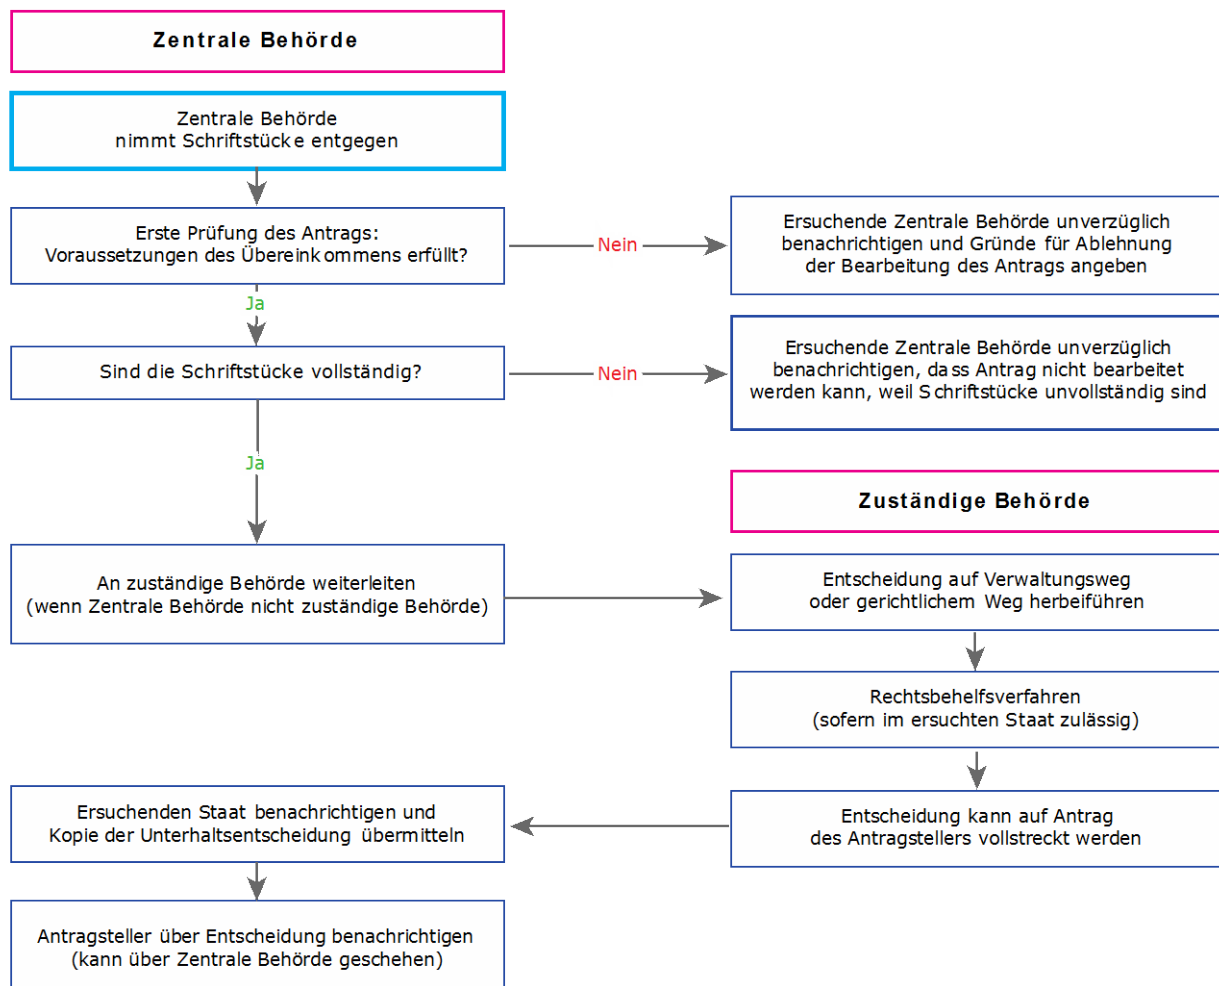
Zentrale Behörde

Zentrale Behörde
nimmt Schriftstücke entgegen

Erste Prüfung des Antrags:
Voraussetzungen des Übereinkommens erfüllt?

Nein

Ersuchende Zentrale Behörde unverzüglich benachrichtigen und Gründe für Ablehnung der Bearbeitung des Antrags angeben

Ja

Sind die Schriftstücke vollständig?

Nein

Ersuchende Zentrale Behörde unverzüglich benachrichtigen, dass Antrag nicht bearbeitet werden kann, weil Schriftstücke unvollständig sind

Ja

Zuständige Behörde

An zuständige Behörde weiterleiten
(wenn Zentrale Behörde nicht zuständige Behörde)

Entscheidung auf Verwaltungsweg
oder gerichtlichem Weg herbeiführen

Rechtsbehelfsverfahren
(sofern im ersuchten Staat zulässig)

Ersuchenden Staat benachrichtigen und
Kopie der Unterhaltsentscheidung übermitteln

Entscheidung kann auf Antrag
des Antragstellers vollstreckt werden

Antragsteller über Entscheidung benachrichtigen
(kann über Zentrale Behörde geschehen)